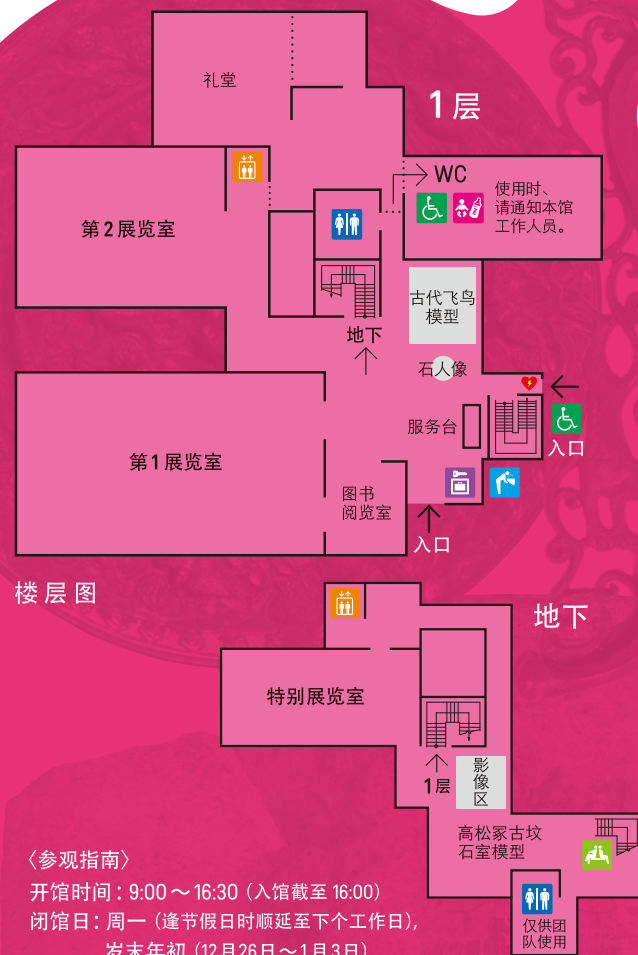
1层

礼堂

WC

使用时、请通知本馆工作人员。

第2展览室

古代飞鸟模型

地下

石人像

服务台

入口

第1展览室

图书阅览室

入口

楼层图

地下

特别展览室

1层

影像区

高松冢古坟石室模型

仅供团队使用

〈参观指南〉
开馆时间：9:00～16:30（入馆截至 16:00）
闭馆日：周一（逢节假日时顺延至下个工作日），
岁末年初（12月26日～1月3日）